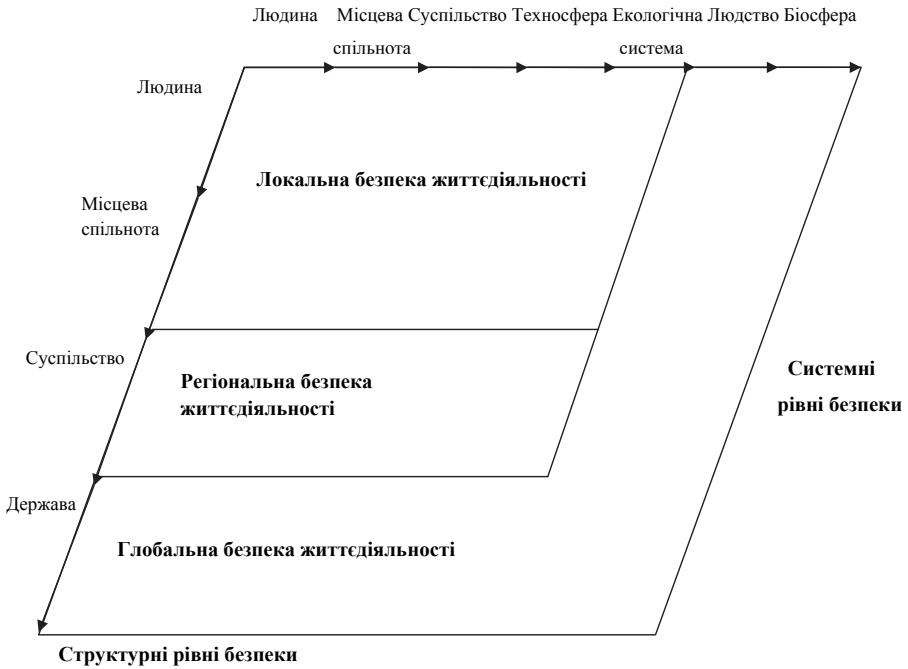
Людина Місцева Суспільство Техносфера Екологічна Людство Біосфера
спільнота система

Людина

Локальна безпека життєдіяльності

Місцева спільнота

Суспільство

Регіональна безпека життєдіяльності

Системні рівні безпеки

Держава

Глобальна безпека життєдіяльності

Структурні рівні безпеки